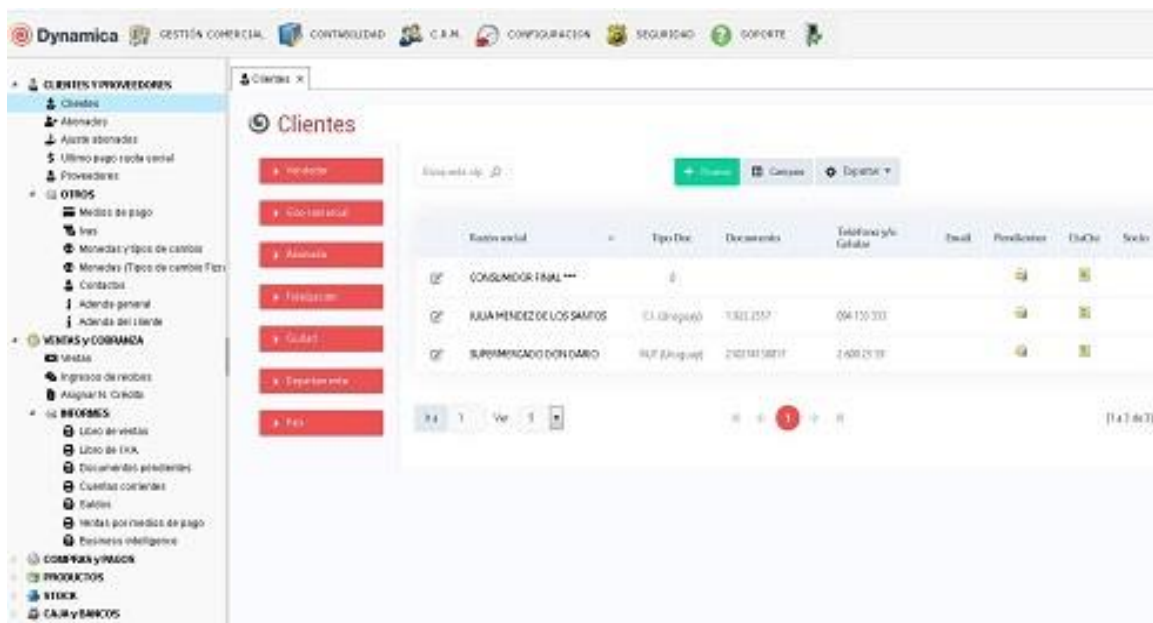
Dynamica GESTIÓN COMERCIAL CONTABILIDAD C.R.M. CONFIGURACION SEGURIDAD SOPORTE

CLIENTES Y PROVEEDORES
Clientes
Abonados
Ajuste abonados
Ultimo pago razón social
Proveedores
OTROS
Medios de pago
Ivas
Monedas y tipos de cambio
Monedas (Tipos de cambio Fizz)
Contactos
Agenda general
Agenda del cliente
VENTAS y COBRANZA
Ventas
Ingresos de recibos
Asignar N. Crédito
INFORMES
Libro de ventas
Libro de IVA
Documentos pendientes
Cuentas corrientes
Saldos
Ventas por medios de pago
Business intelligence
COMPRAS y PAGOS
PRODUCTOS
STOCK
CAJA y BANCOS

Clientes ×

Clientes

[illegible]
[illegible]
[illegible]
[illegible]
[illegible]
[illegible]
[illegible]

Búsqueda rápida
+ Nuevo
Campos
Exportar

| | Razón social | Tipo Doc | Documento | Teléfono y/o Celular | Email | Pendientes | DisCte | Socio |
|---|---|---|---|---|---|---|---|---|
| | CONSUMIDOR FINAL *** | 0 | | | | | | |
| | JULIA MENDEZ DE LOS SANTOS | CI (Uruguay) | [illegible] | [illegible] | | | | |
| | SUPERMERCADO DON DARIO | RUT (Uruguay) | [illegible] | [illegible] | | | | |

1 Ver 1
1
[1 a 3 de 3]